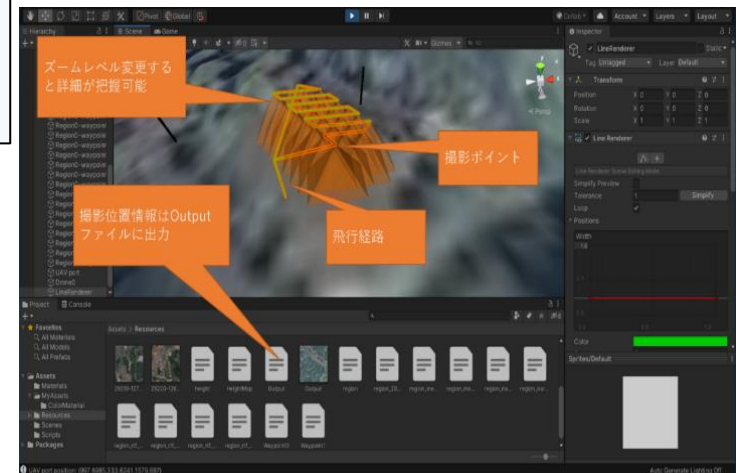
ズームレベル変更すると詳細が把握可能

撮影ポイント

撮影位置情報はOutputファイルに出力

飛行経路

Pivot Global

Collab Account Layers Layout

Hierarchy

Scene Game

Gizmos

Persp

Inspector

LineRenderer

Static

Tag Untagged Layer Default

Transform

Position X 0 Y 0 Z 0

Rotation X 0 Y 0 Z 0

Scale X 1 Y 1 Z 1

Line Renderer

Simplify Preview

Tolerance 1 Simplify

Loop

Positions

Width

Color

Sprites/Default

RegionO-waypoint
RegionO-waypoint
RegionO-waypoint
RegionO-waypoint
RegionO-waypoint
RegionO-waypoint
UAV port
DroneO
LineRenderer

Project Console

Favorites
All Materials
All Models
All Prefabs

Assets
Materials
MyAssets
ColorMaterial
Resources
Scenes
Scripts
Packages

Assets > Resources

height HeightMap Output Output region

Waypoint Waypoint

UAV port position: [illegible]

Auto Generate Lighting Off